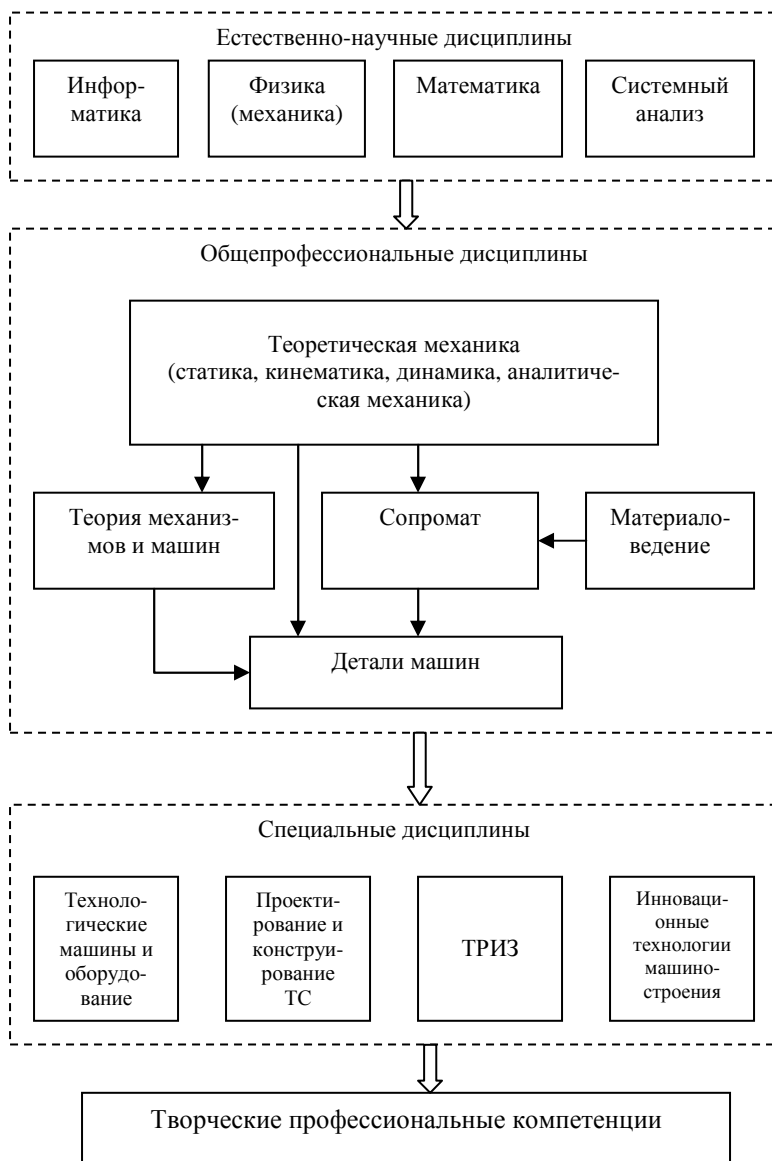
Естественно-научные дисциплины

Информатика

Физика (механика)

Математика

Системный анализ

Общепрофессиональные дисциплины

Теоретическая механика (статика, кинематика, динамика, аналитическая механика)

Теория механизмов и машин

Сопромат

Материаловедение

Детали машин

Специальные дисциплины

Технологические машины и оборудование

Проектирование и конструирование ТС

ТРИЗ

Инновационные технологии машиностроения

Творческие профессиональные компетенции